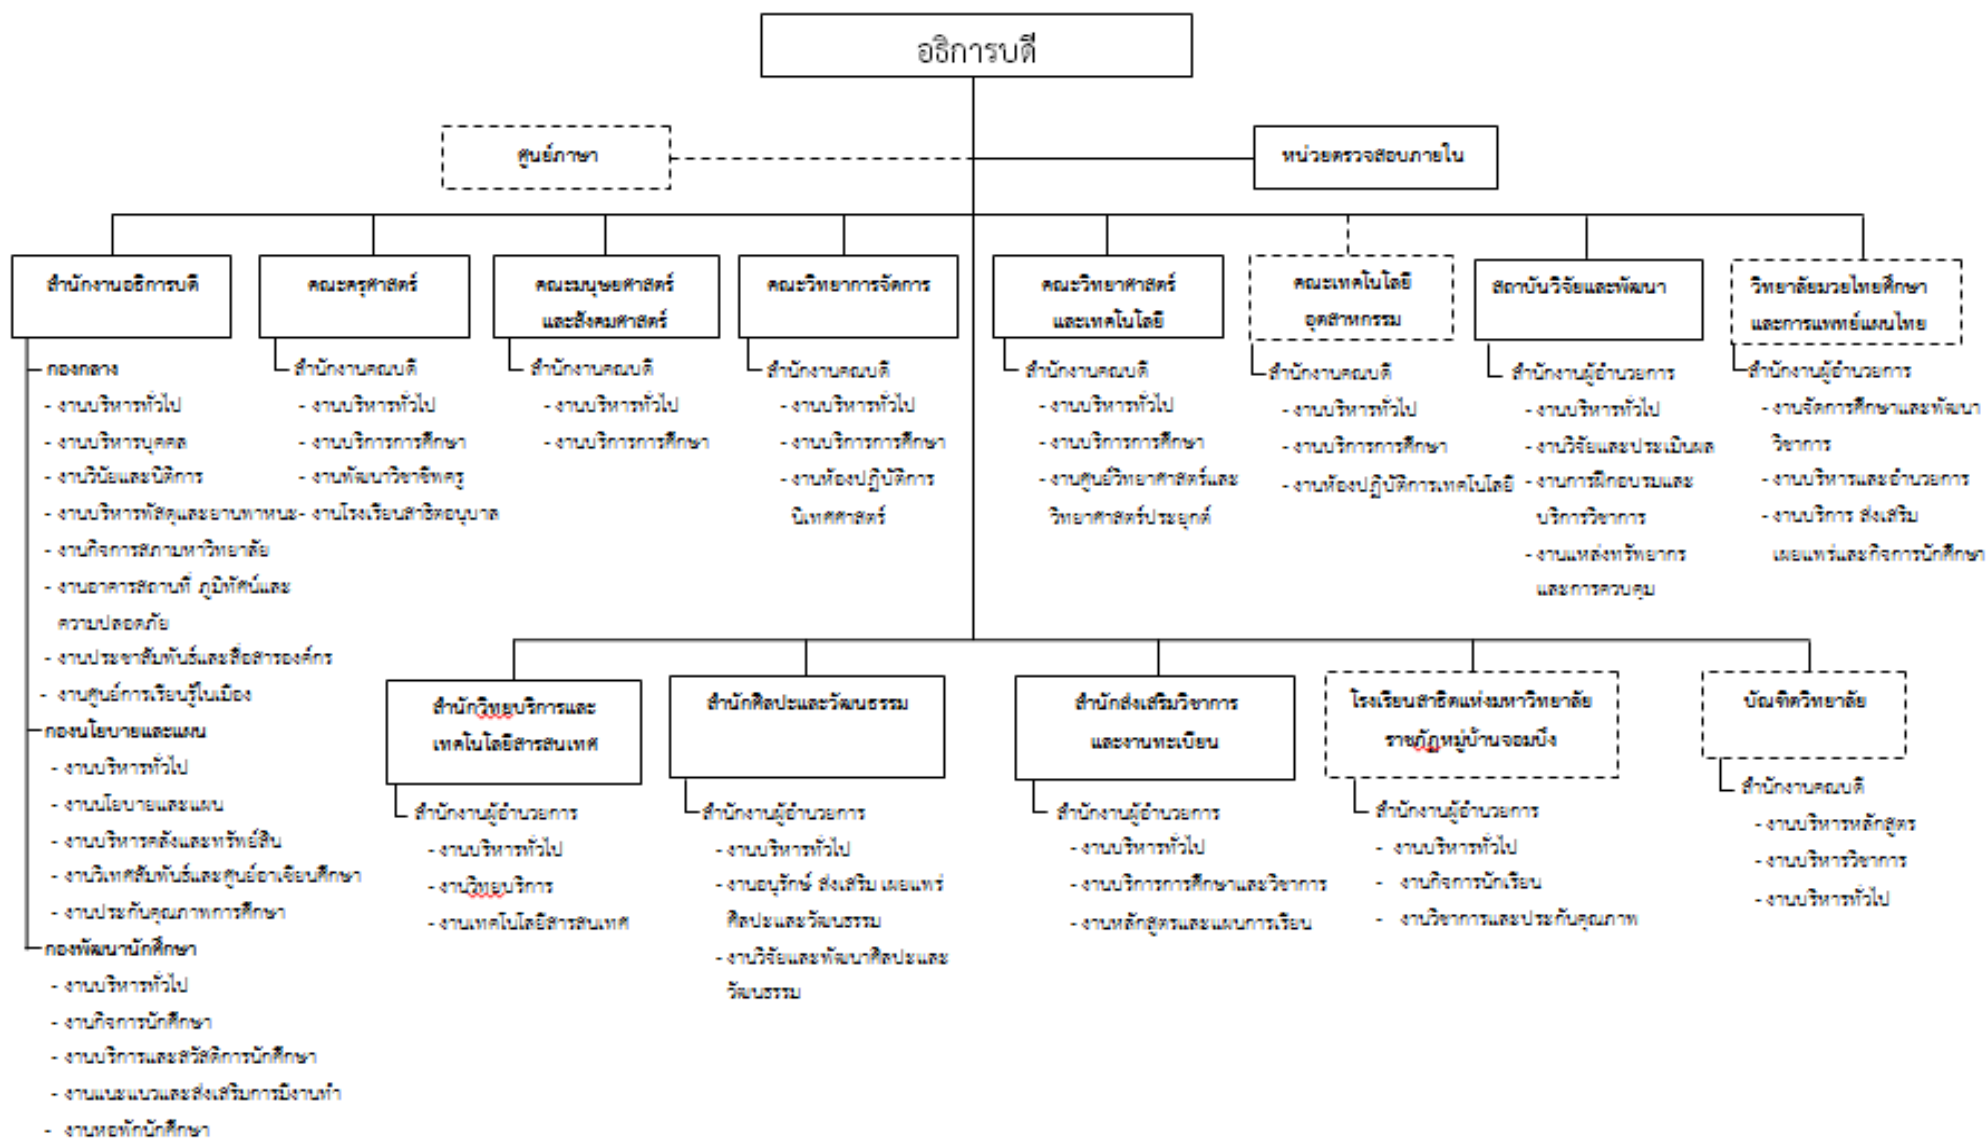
อธิการบดี

ศูนย์ภาษา

หน่วยตรวจสอบภายใน

สำนักงานอธิการบดี
กองกลาง
- งานบริหารทั่วไป
- งานบริหารบุคคล
- งานวินัยและนิติการ
- งานบริหารพัสดุและยานพาหนะ
- งานกิจการสภามหาวิทยาลัย
- งานอาคารสถานที่ ภูมิทัศน์และความปลอดภัย
- งานประชาสัมพันธ์และสื่อสารองค์กร
- งานศูนย์การเรียนรู้ในเมือง
กองนโยบายและแผน
- งานบริหารทั่วไป
- งานนโยบายและแผน
- งานบริหารคลังและทรัพย์สิน
- งานวิเทศสัมพันธ์และศูนย์อาเซียนศึกษา
- งานประกันคุณภาพการศึกษา
กองพัฒนานักศึกษา
- งานบริหารทั่วไป
- งานกิจการนักศึกษา
- งานบริการและสวัสดิการนักศึกษา
- งานแนะแนวและส่งเสริมการมีงานทำ
- งานหอพักนักศึกษา

คณะครุศาสตร์
สำนักงานคณบดี
- งานบริหารทั่วไป
- งานบริการการศึกษา
- งานพัฒนาวิชาชีพครู
- งานโรงเรียนสาธิตอนุบาล

คณะมนุษยศาสตร์และสังคมศาสตร์
สำนักงานคณบดี
- งานบริหารทั่วไป
- งานบริการการศึกษา

คณะวิทยาการจัดการ
สำนักงานคณบดี
- งานบริหารทั่วไป
- งานบริการการศึกษา
- งานห้องปฏิบัติการนิเทศศาสตร์

คณะวิทยาศาสตร์และเทคโนโลยี
สำนักงานคณบดี
- งานบริหารทั่วไป
- งานบริการการศึกษา
- งานศูนย์วิทยาศาสตร์และวิทยาศาสตร์ประยุกต์

คณะเทคโนโลยีอุตสาหกรรม
สำนักงานคณบดี
- งานบริหารทั่วไป
- งานบริการการศึกษา
- งานห้องปฏิบัติการเทคโนโลยี

สถาบันวิจัยและพัฒนา
สำนักงานผู้อำนวยการ
- งานบริหารทั่วไป
- งานวิจัยและประเมินผล
- งานการฝึกอบรมและบริการวิชาการ
- งานแหล่งทรัพยากรและการควบคุม

วิทยาลัยมวยไทยศึกษาและการแพทย์แผนไทย
สำนักงานผู้อำนวยการ
- งานจัดการศึกษาและพัฒนาวิชาการ
- งานบริหารและอำนวยการ
- งานบริการ ส่งเสริม เผยแพร่และกิจการนักศึกษา

สำนักวิทยบริการและเทคโนโลยีสารสนเทศ
สำนักงานผู้อำนวยการ
- งานบริหารทั่วไป
- งานวิทยบริการ
- งานเทคโนโลยีสารสนเทศ

สำนักศิลปะและวัฒนธรรม
สำนักงานผู้อำนวยการ
- งานบริหารทั่วไป
- งานอนุรักษ์ ส่งเสริม เผยแพร่ศิลปะและวัฒนธรรม
- งานวิจัยและพัฒนาศิลปะและวัฒนธรรม

สำนักส่งเสริมวิชาการและงานทะเบียน
สำนักงานผู้อำนวยการ
- งานบริหารทั่วไป
- งานบริการการศึกษาและวิชาการ
- งานหลักสูตรและแผนการเรียน

โรงเรียนสาธิตแห่งมหาวิทยาลัยราชภัฏหมู่บ้านจอมบึง
สำนักงานผู้อำนวยการ
- งานบริหารทั่วไป
- งานกิจการนักเรียน
- งานวิชาการและประกันคุณภาพ

บัณฑิตวิทยาลัย
สำนักงานคณบดี
- งานบริหารหลักสูตร
- งานบริหารวิชาการ
- งานบริหารทั่วไป